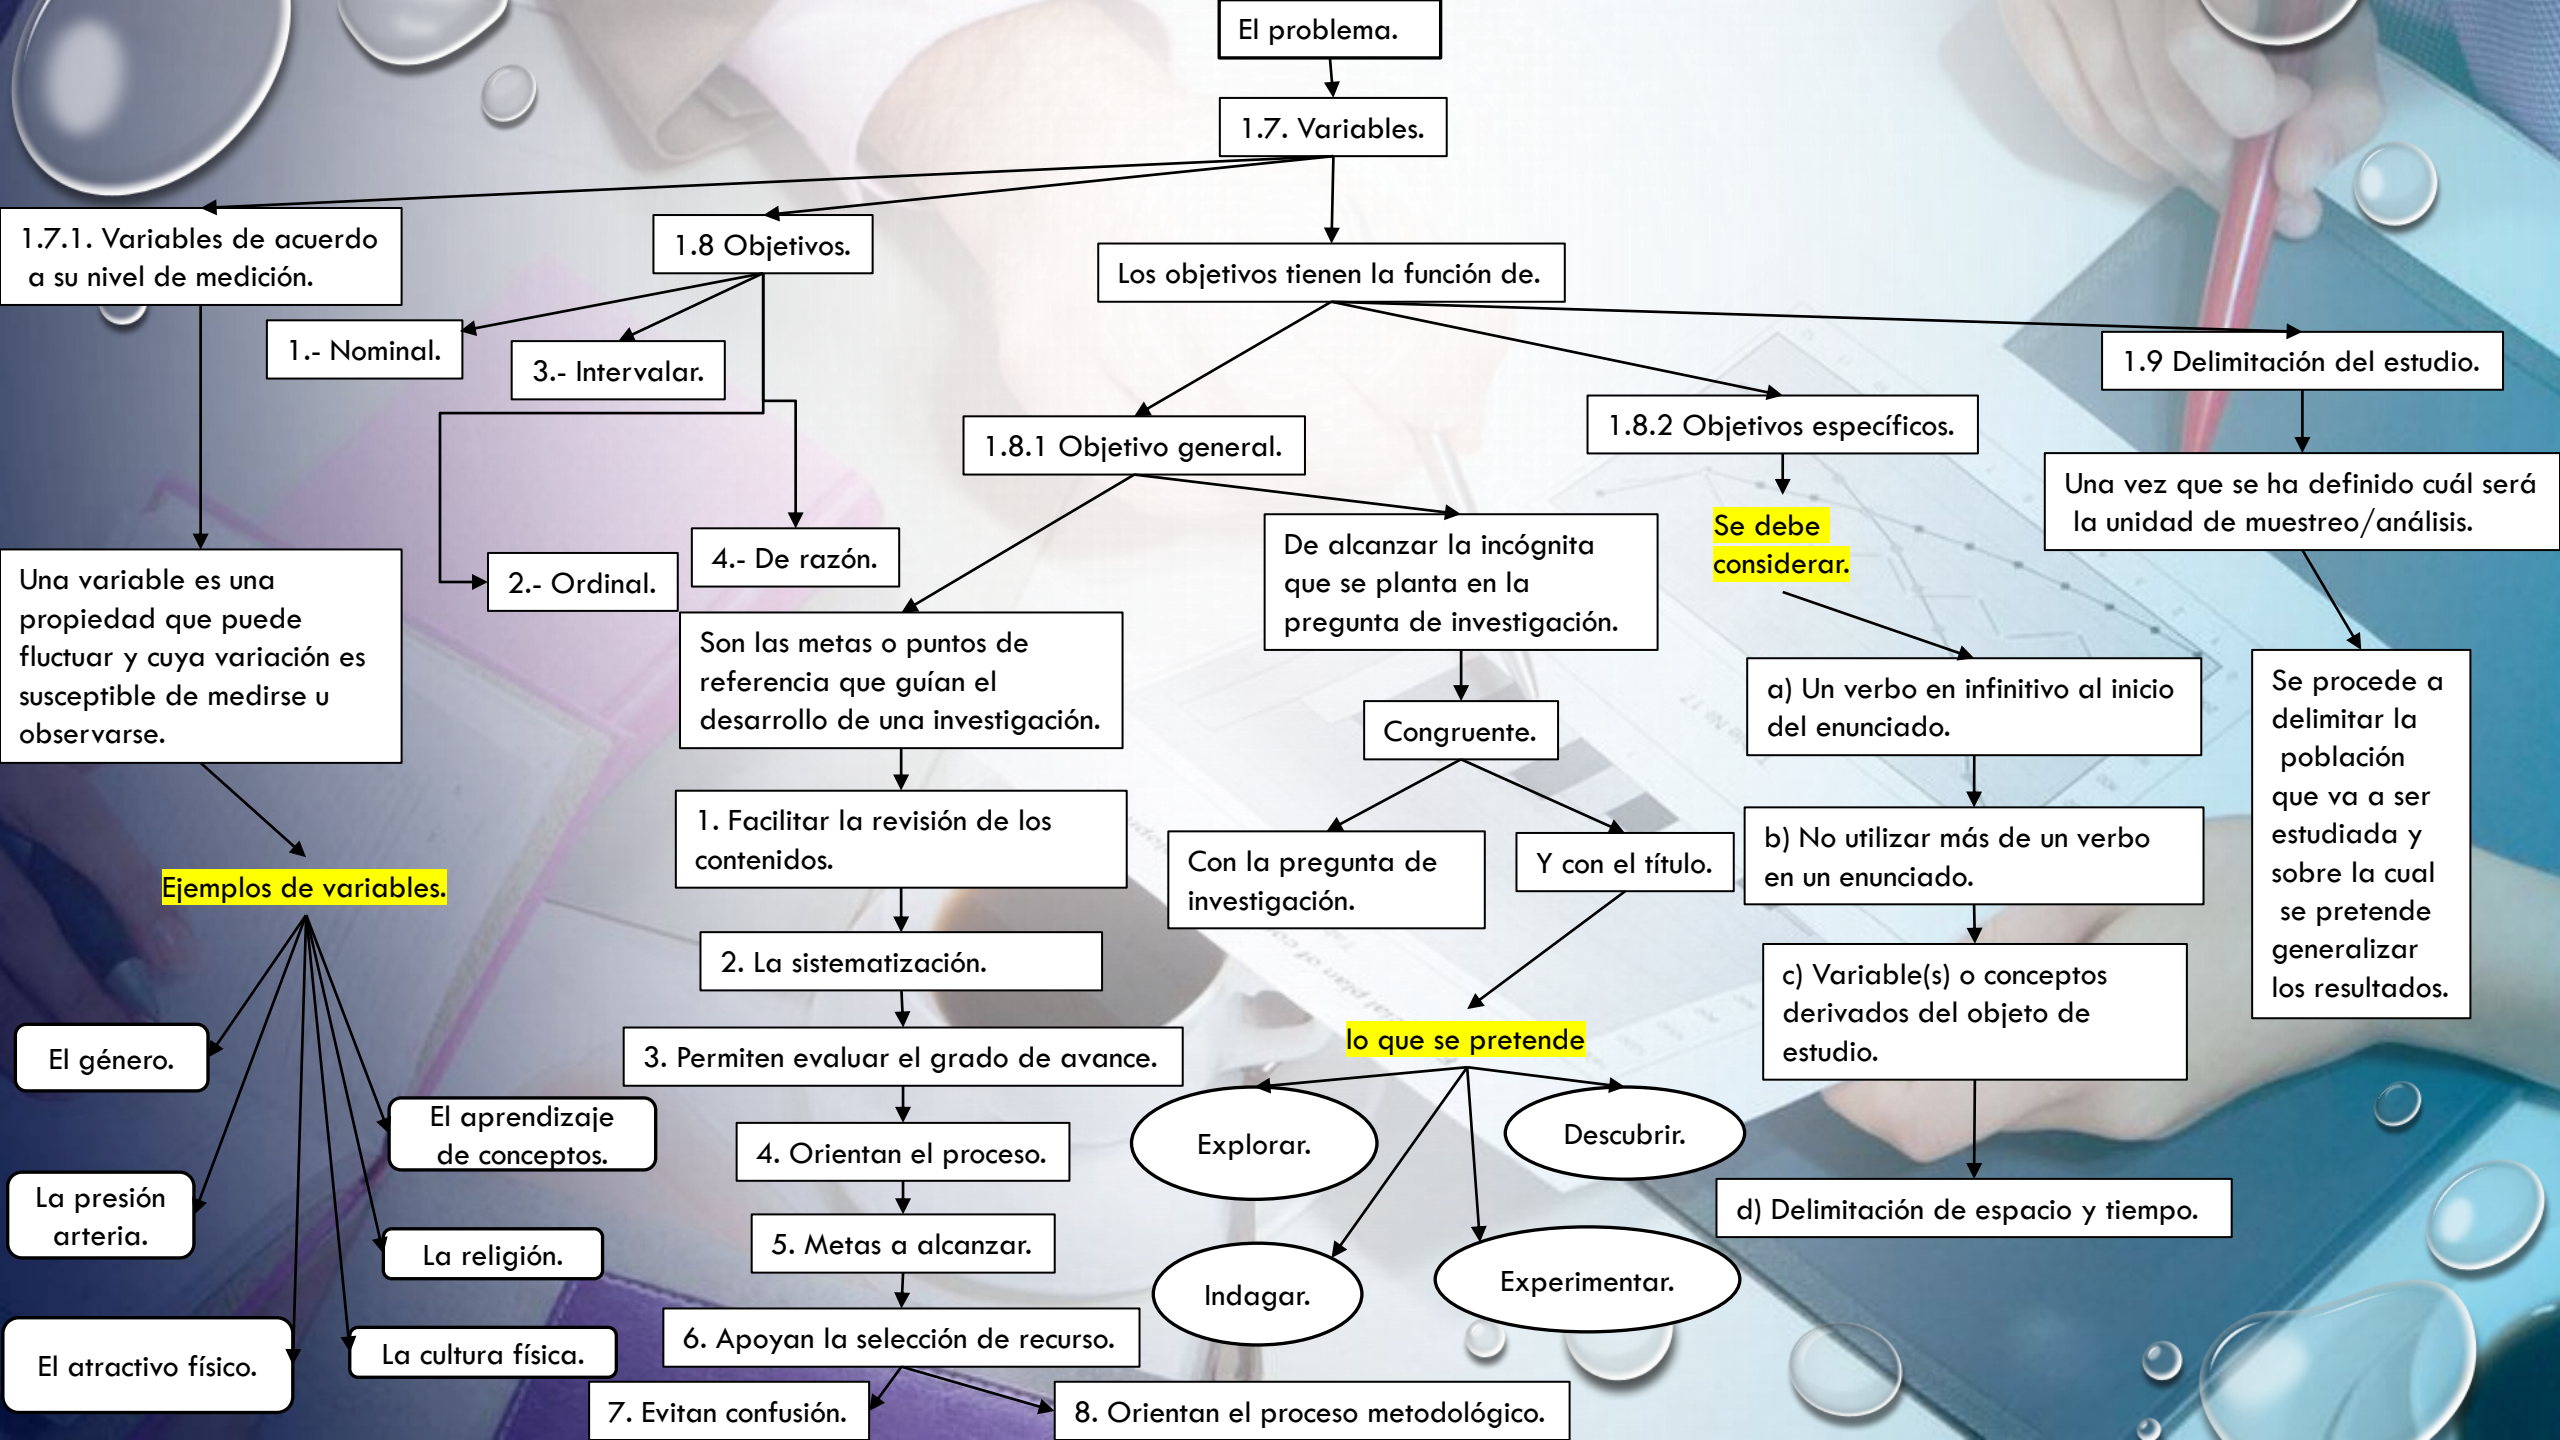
El problema.

1.7. Variables.

1.7.1. Variables de acuerdo a su nivel de medición.

1.8 Objetivos.

Los objetivos tienen la función de.

1.- Nominal.

3.- Intervalar.

1.9 Delimitación del estudio.

1.8.1 Objetivo general.

1.8.2 Objetivos específicos.

Una vez que se ha definido cuál será la unidad de muestreo/análisis.

4.- De razón.

2.- Ordinal.

De alcanzar la incógnita que se planta en la pregunta de investigación.

Se debe considerar.

Una variable es una propiedad que puede fluctuar y cuya variación es susceptible de medirse u observarse.

Son las metas o puntos de referencia que guían el desarrollo de una investigación.

a) Un verbo en infinitivo al inicio del enunciado.

Se procede a delimitar la población que va a ser estudiada y sobre la cual se pretende generalizar los resultados.

Congruente.

1. Facilitar la revisión de los contenidos.

Con la pregunta de investigación.

Y con el título.

b) No utilizar más de un verbo en un enunciado.

Ejemplos de variables.

2. La sistematización.

c) Variable(s) o conceptos derivados del objeto de estudio.

El género.

3. Permiten evaluar el grado de avance.

lo que se pretende

El aprendizaje de conceptos.

Explorar.

Descubrir.

4. Orientan el proceso.

La presión arteria.

La religión.

5. Metas a alcanzar.

d) Delimitación de espacio y tiempo.

Indagar.

Experimentar.

El atractivo físico.

La cultura física.

6. Apoyan la selección de recurso.

7. Evitan confusión.

8. Orientan el proceso metodológico.